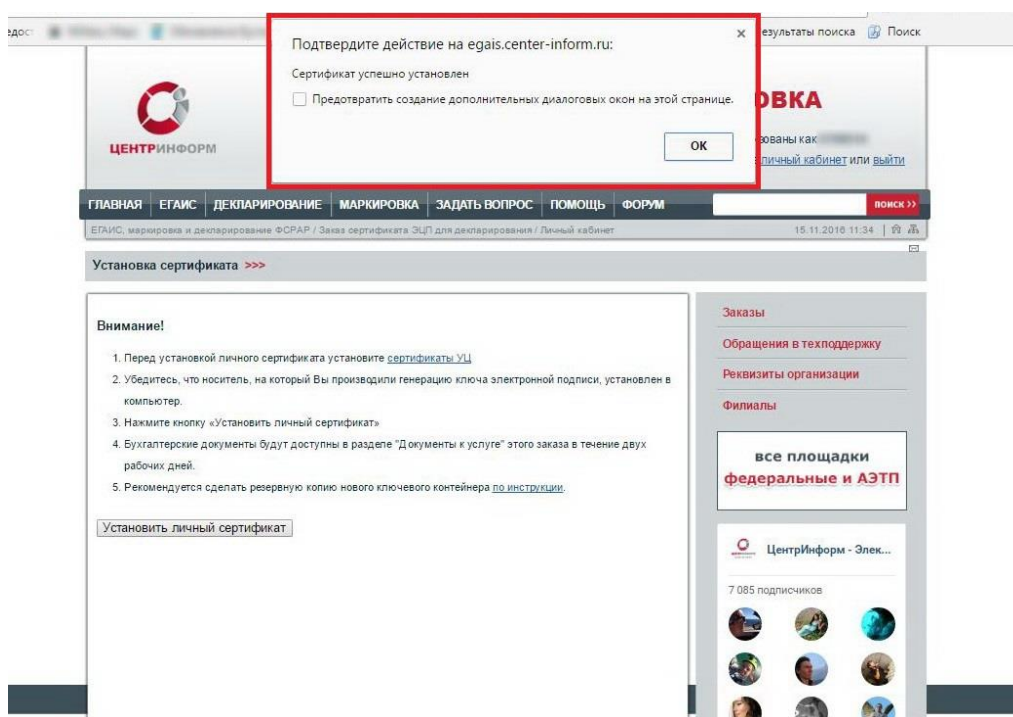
едост

езультаты поиска Поиск

Подтвердите действие на egais.center-inform.ru:

×

Сертификат успешно установлен

Предотвратить создание дополнительных диалоговых окон на этой странице.

OK

ЦЕНТРИНФОРМ

ВКА

зованы как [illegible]

личный кабинет или выйти

ГЛАВНАЯ | ЕГАИС | ДЕКЛАРИРОВАНИЕ | МАРКИРОВКА | ЗАДАТЬ ВОПРОС | ПОМОЩЬ | ФОРУМ

поиск >>

ЕГАИС, маркировка и декларирование ФСРАР / Заказ сертификата ЭЦП для декларирования / Личный кабинет

15.11.2016 11:34

Установка сертификата >>>

Внимание!

1. Перед установкой личного сертификата установите сертификаты УЦ
2. Убедитесь, что носитель, на который Вы производили генерацию ключа электронной подписи, установлен в компьютер.
3. Нажмите кнопку «Установить личный сертификат»
4. Бухгалтерские документы будут доступны в разделе "Документы к услуге" этого заказа в течение двух рабочих дней.
5. Рекомендуется сделать резервную копию нового ключевого контейнера по инструкции.

Установить личный сертификат

Заказы

Обращения в техподдержку

Реквизиты организации

Филиалы

все площадки
федеральные и АЭТП

ЦентрИнформ - Элек...

7 085 подписчиков